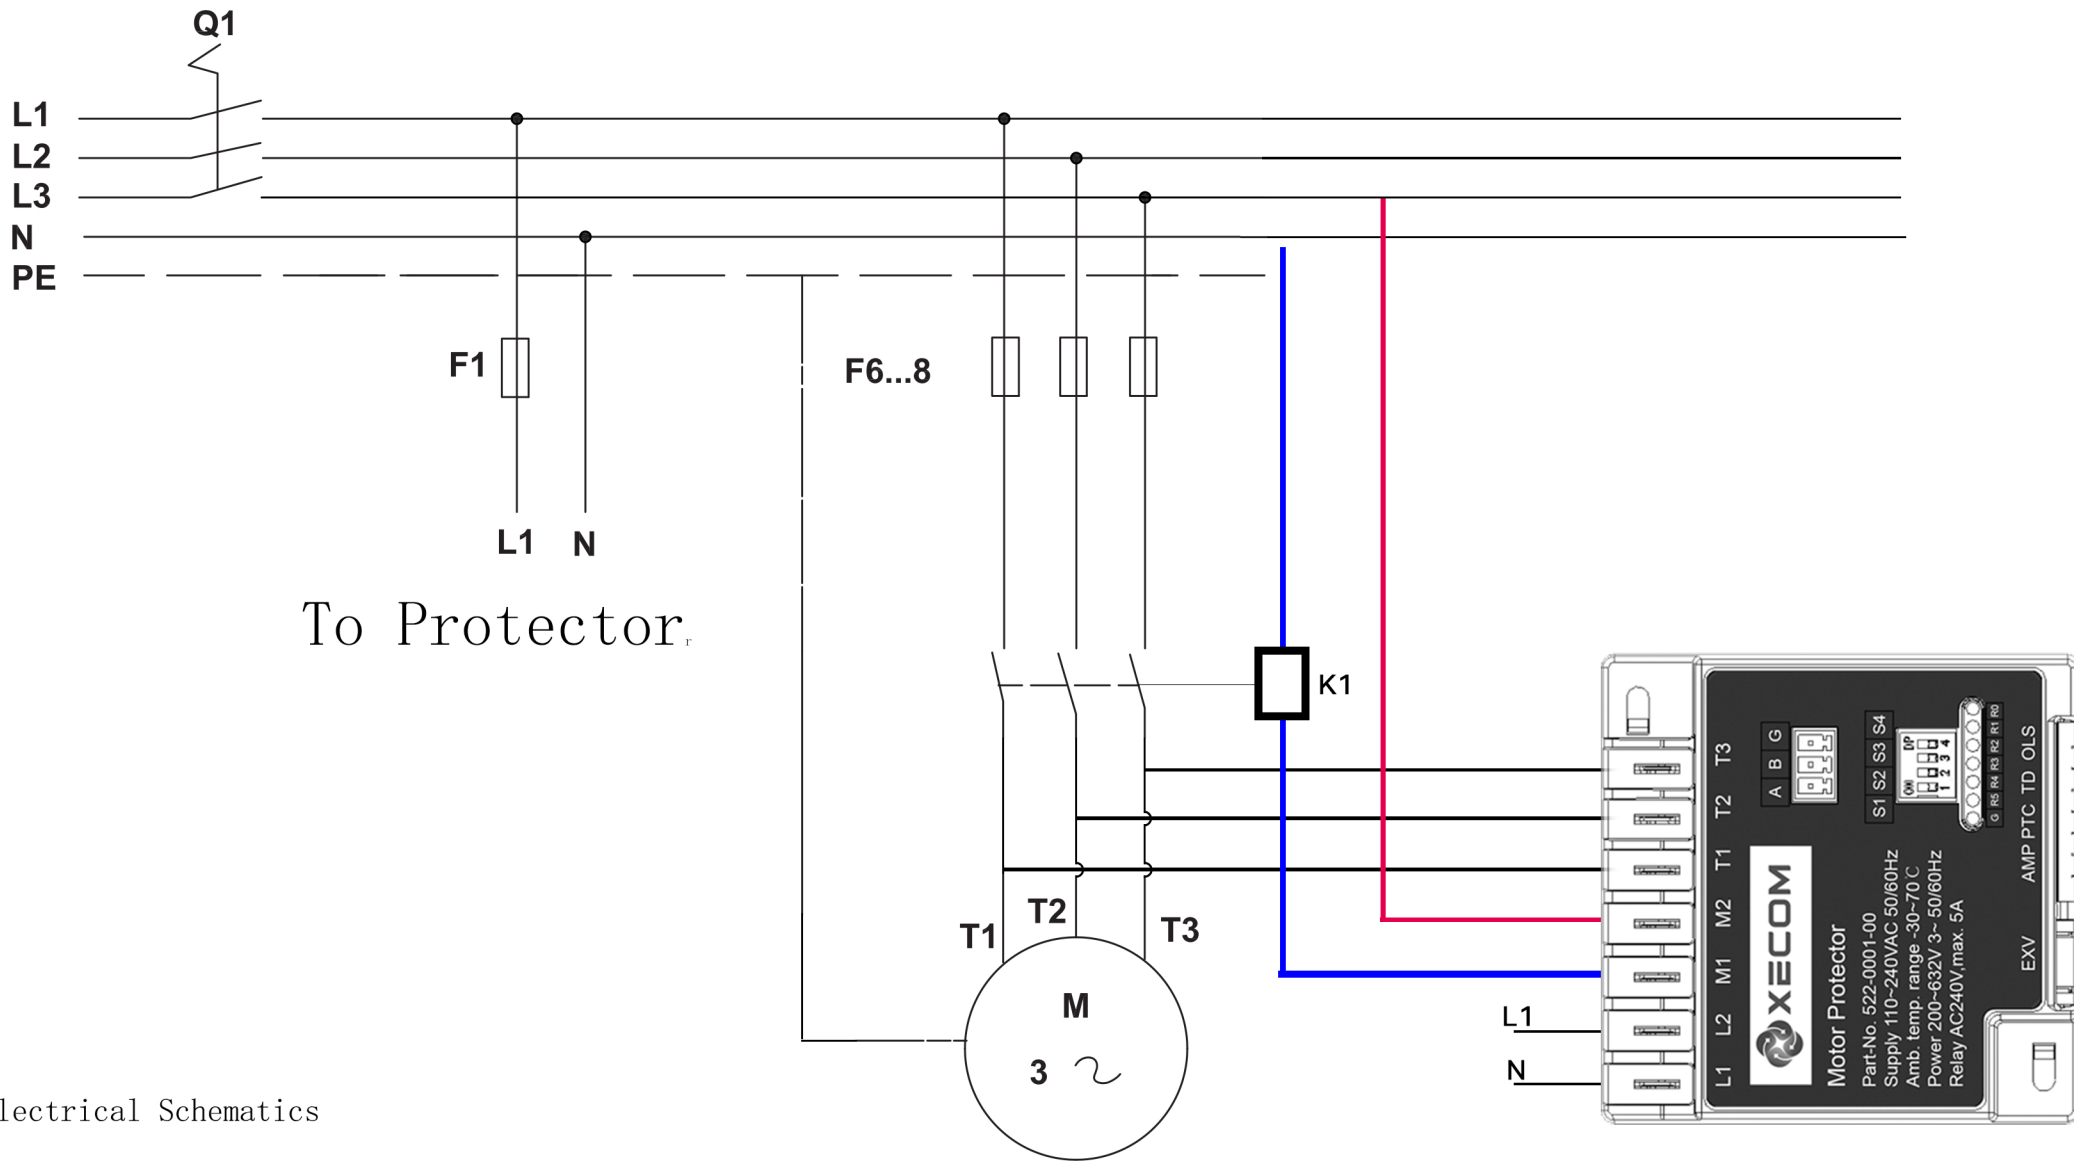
Q1

L1
L2
L3
N
PE

F1

F6...8

L1 N

To Protector

K1

T1 T2 T3

M
3 ~

lectrical Schematics

L1
N

T3
T2
T1
M2
M1
L2
L1

A B G

S1 S2 S3 S4

ON
DIP
1 2 3 4

G R5 R4 R3 R2 R1 R0

XECOM

Motor Protector
Part-No. 522-0001-00
Supply 110~240VAC 50/60Hz
Amb. temp. range -30~70℃
Power 200~632V 3~ 50/60Hz
Relay AC240V,max. 5A

AMP PTC TD OLS

EXV